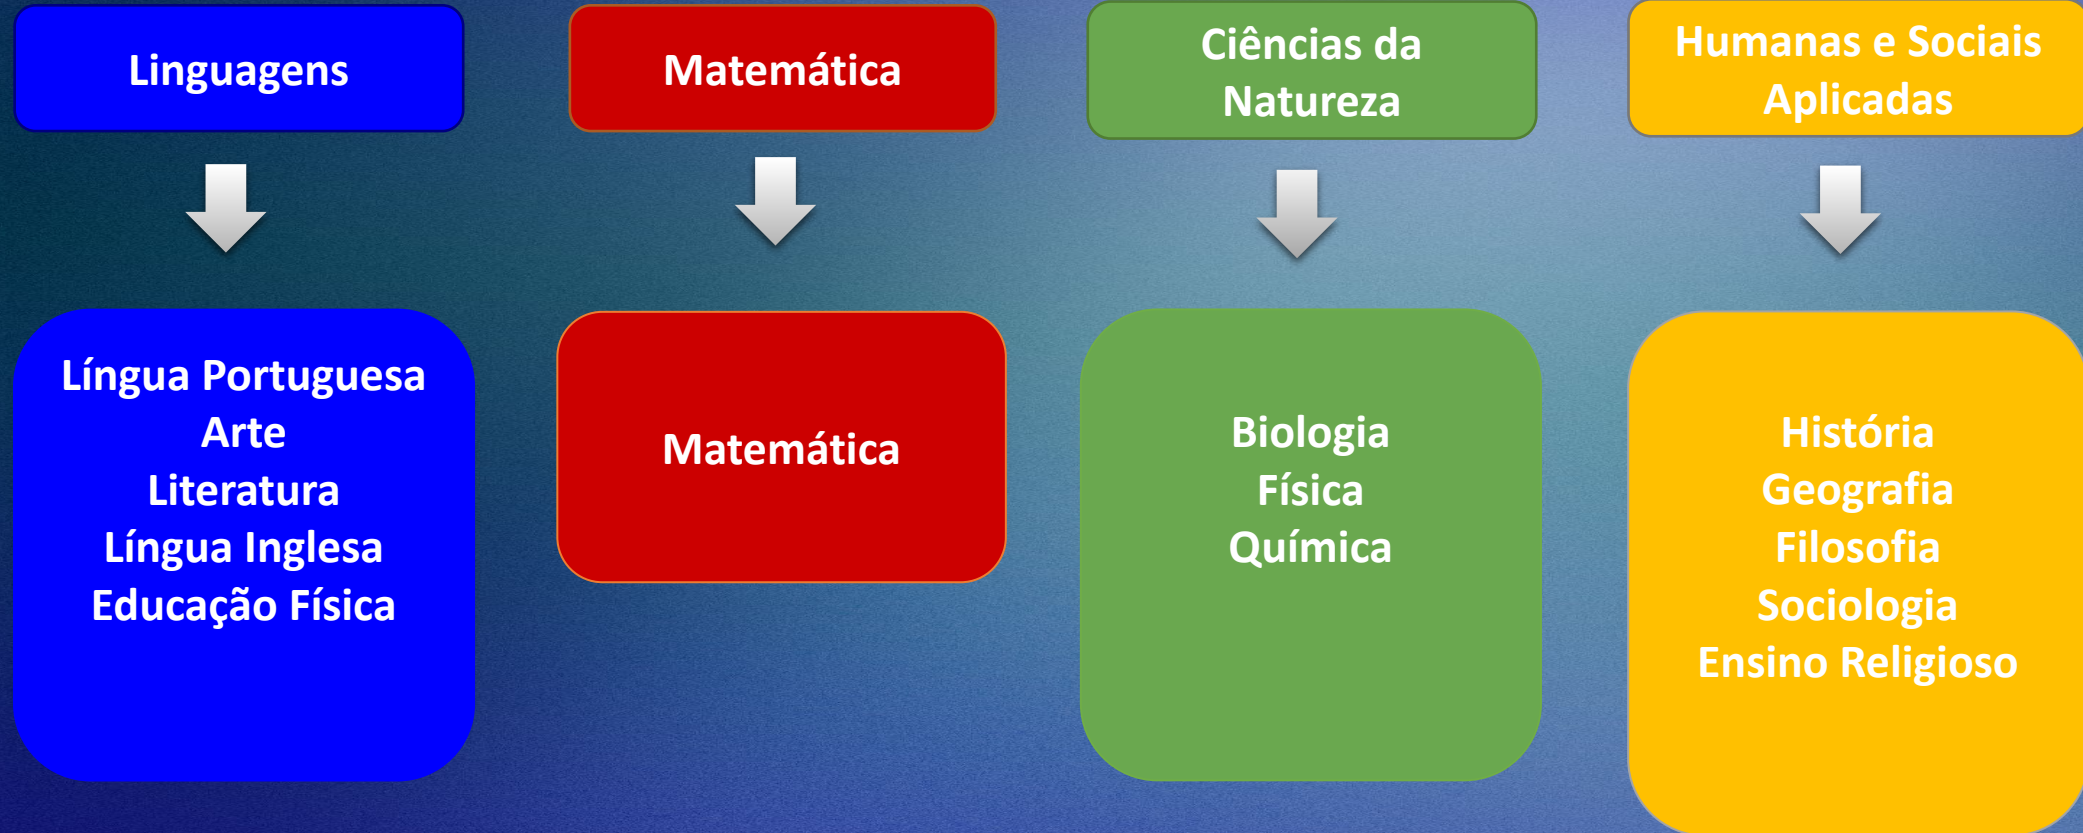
Linguagens

Língua Portuguesa
Arte
Literatura
Língua Inglesa
Educação Física

Matemática

Matemática

Ciências da Natureza

Biologia
Física
Química

Humanas e Sociais Aplicadas

História
Geografia
Filosofia
Sociologia
Ensino Religioso